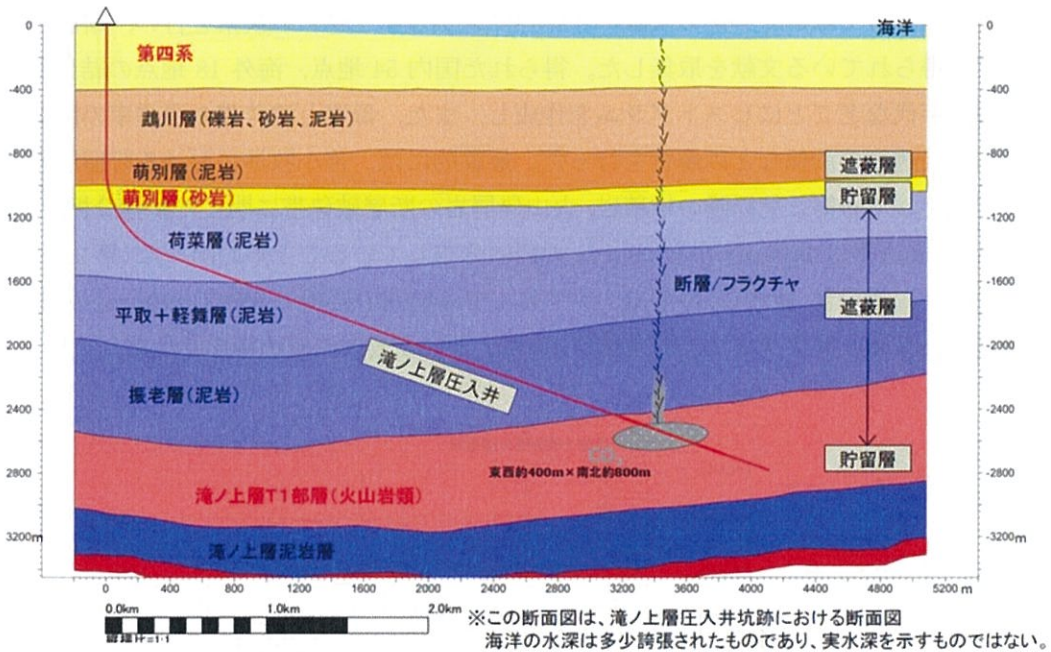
海洋
第四系
鵡川層（礫岩、砂岩、泥岩）
萌別層（泥岩）
萌別層（砂岩）
荷菜層（泥岩）
平取＋軽舞層（泥岩）
振老層（泥岩）
滝ノ上層T1部層（火山岩類）
滝ノ上層泥岩層
断層/フラクチャ
滝ノ上層圧入井
$CO_2$
東西約400m×南北約800m
遮蔽層
貯留層
遮蔽層
貯留層

0
-400
-800
1200
1600
2000
2400
2800
3200m

0
-400
-800
-1200
-1600
-2000
-2400
-2800
-3200m

0
400
800
1200
1600
2000
2400
2800
3200
3600
4000
4400
4800
5200 m

0.0km
1.0km
2.0km
縦横比=1:1

※この断面図は、滝ノ上層圧入井坑跡における断面図
海洋の水深は多少誇張されたものであり、実水深を示すものではない。